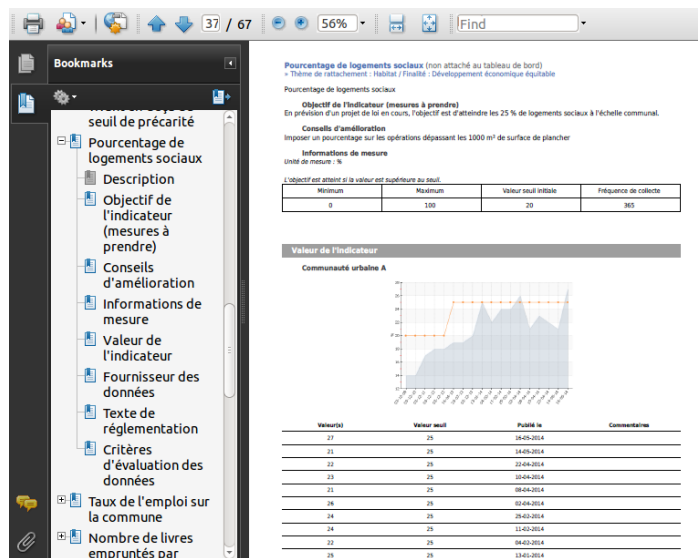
37 / 67 56% Find

Bookmarks

seuil de précarité
Pourcentage de logements sociaux
Description
Objectif de l'indicateur (mesures à prendre)
Conseils d'amélioration
Informations de mesure
Valeur de l'indicateur
Fournisseur des données
Texte de réglementation
Critères d'évaluation des données
Taux de l'emploi sur la commune
Nombre de livres empruntés par

Pourcentage de logements sociaux (non attaché au tableau de bord)
» Thème de rattachement : Habitat / Finalité : Développement économique équitable

Pourcentage de logements sociaux

Objectif de l'indicateur (mesures à prendre)
En prévision d'un projet de loi en cours, l'objectif est d'atteindre les 25 % de logements sociaux à l'échelle communal.

Conseils d'amélioration
Imposer un pourcentage sur les opérations dépassant les 1000 m² de surface de plancher

Informations de mesure
Unité de mesure : %

L'objectif est atteint si la valeur est supérieure au seuil.

| Minimum | Maximum | Valeur seuil initiale | Fréquence de collecte |
|---|---|---|---|
| 0 | 100 | 20 | 365 |

Valeur de l'indicateur

Communauté urbaine A

| Valeur(s) | Valeur seuil | Publié le | Commentaires |
|---|---|---|---|
| 27 | 25 | 16-05-2014 | |
| 21 | 25 | 14-05-2014 | |
| 22 | 25 | 22-04-2014 | |
| 23 | 25 | 10-04-2014 | |
| 21 | 25 | 08-04-2014 | |
| 26 | 25 | 02-04-2014 | |
| 24 | 25 | 25-02-2014 | |
| 24 | 25 | 11-02-2014 | |
| 22 | 25 | 04-02-2014 | |
| 25 | 25 | 13-01-2014 | |